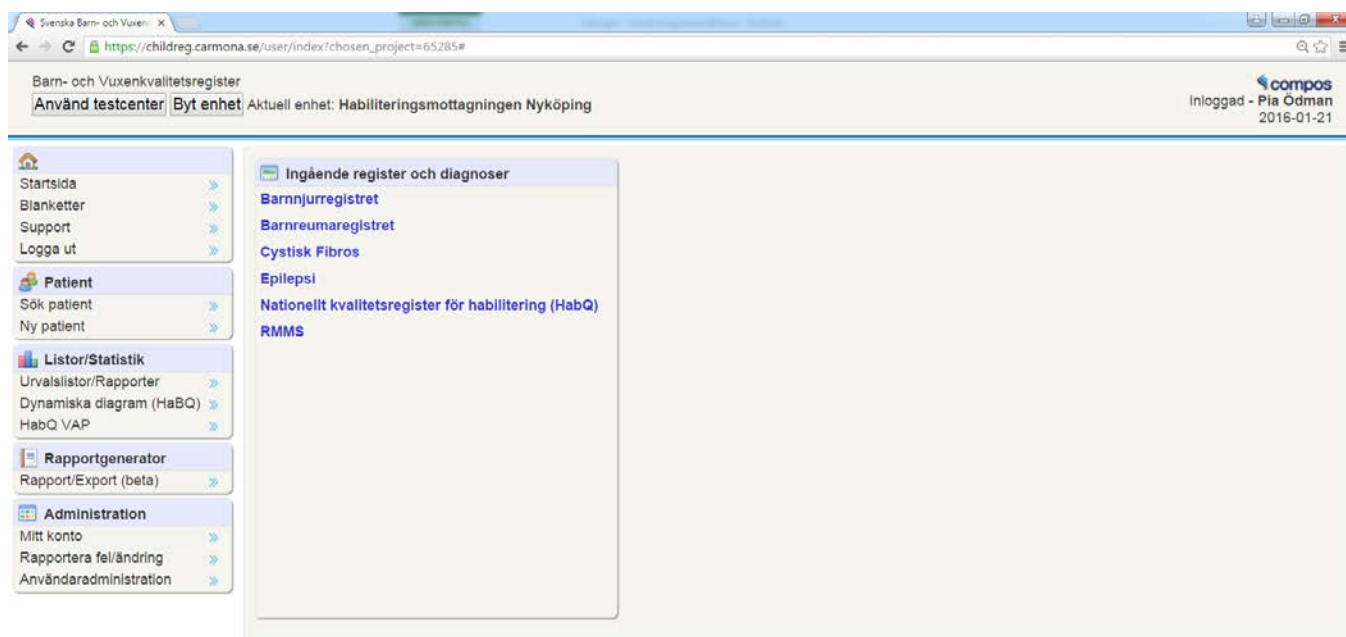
Svenska Barn- och Vuxen ×

https://childreg.carmona.se/user/index?chosen_project=65285#

Barn- och Vuxenkvalitetsregister

Använd testcenter Byt enhet Aktuell enhet: Habiliteringsmottagningen Nyköping

compos
Inloggad - Pia Ödman
2016-01-21

Startsida
Blanketter
Support
Logga ut

Patient
Sök patient
Ny patient

Listor/Statistik
Urvalslistor/Rapporter
Dynamiska diagram (HaBQ)
HabQ VAP

Rapportgenerator
Rapport/Export (beta)

Administration
Mitt konto
Rapportera fel/ändring
Användaradministration

Ingående register och diagnoser
Barnnjurregistret
Barnreumaregistret
Cystisk Fibros
Epilepsi
Nationellt kvalitetsregister för habilitering (HabQ)
RMMS